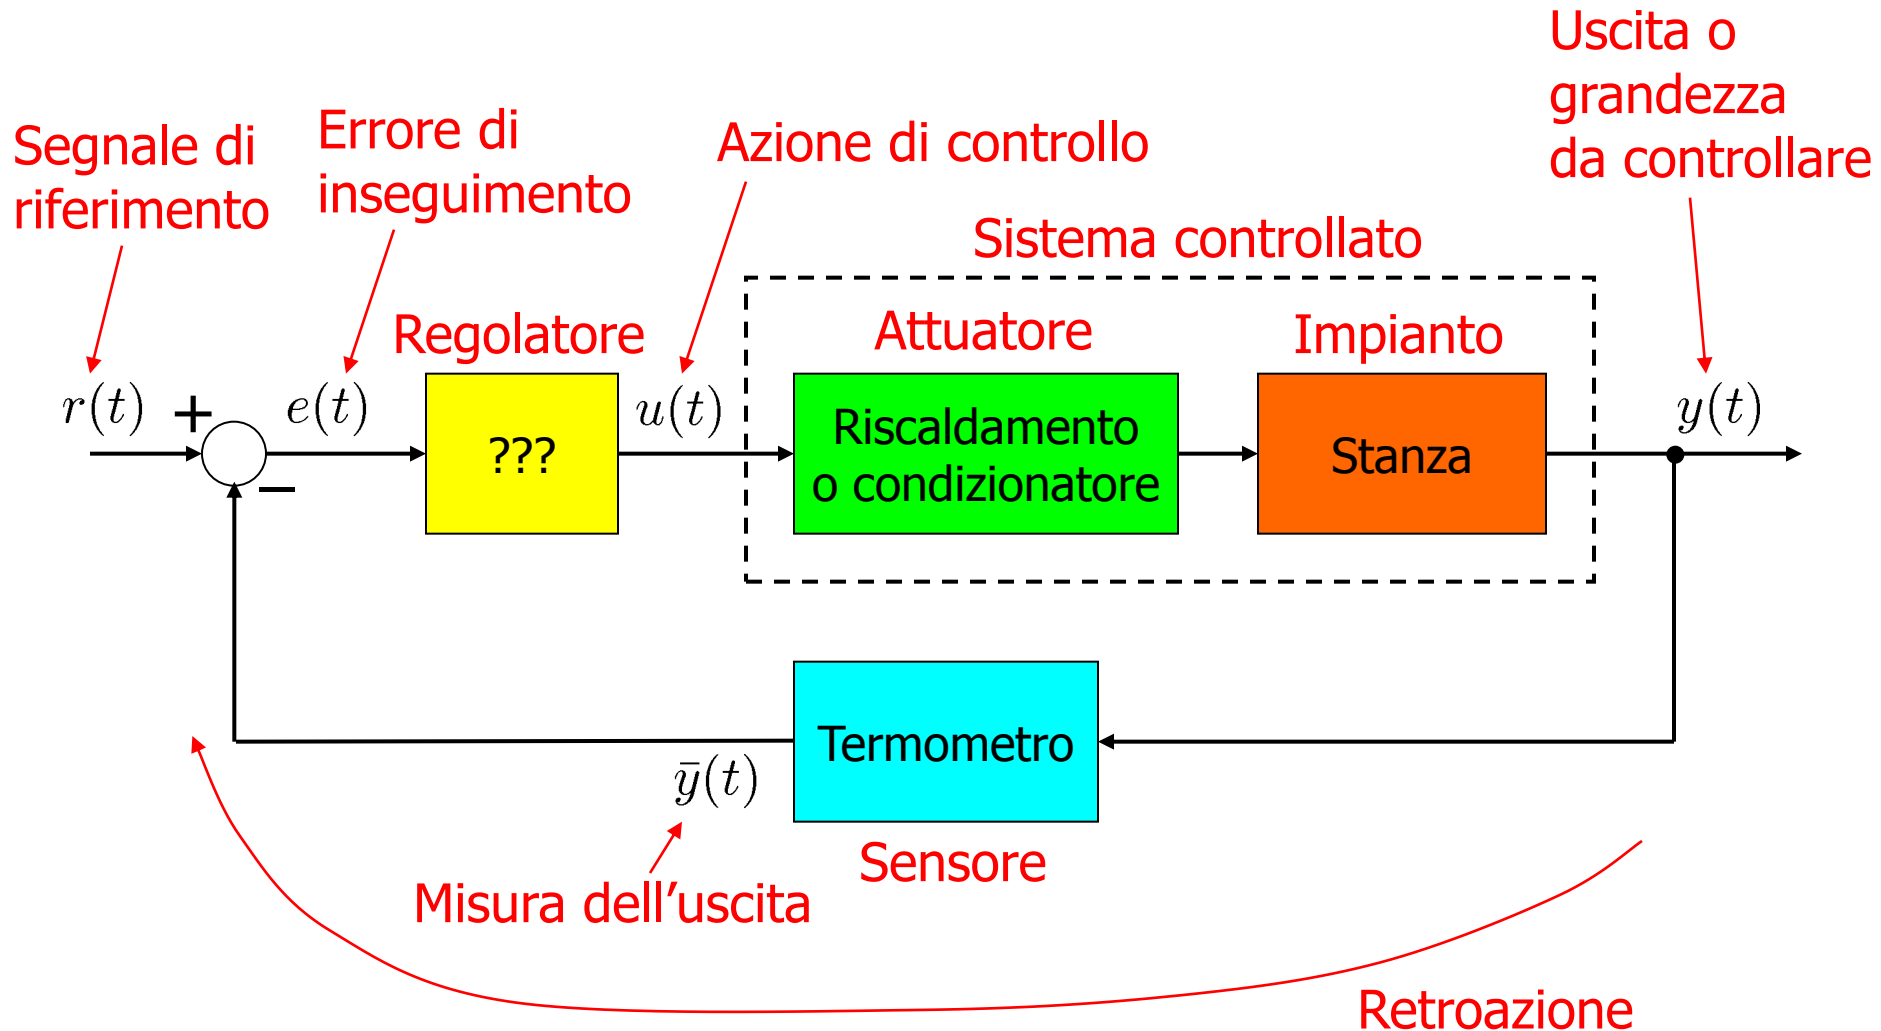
Uscita o grandezza da controllare

Segnale di riferimento

Errore di inseguimento

Azione di controllo

Sistema controllato

Regolatore

Attuatore

Impianto

$r(t)$ + $e(t)$

???

$u(t)$

Riscaldamento o condizionatore

Stanza

$y(t)$

−

Termometro

$\bar{y}(t)$

Sensore

Misura dell’uscita

Retroazione